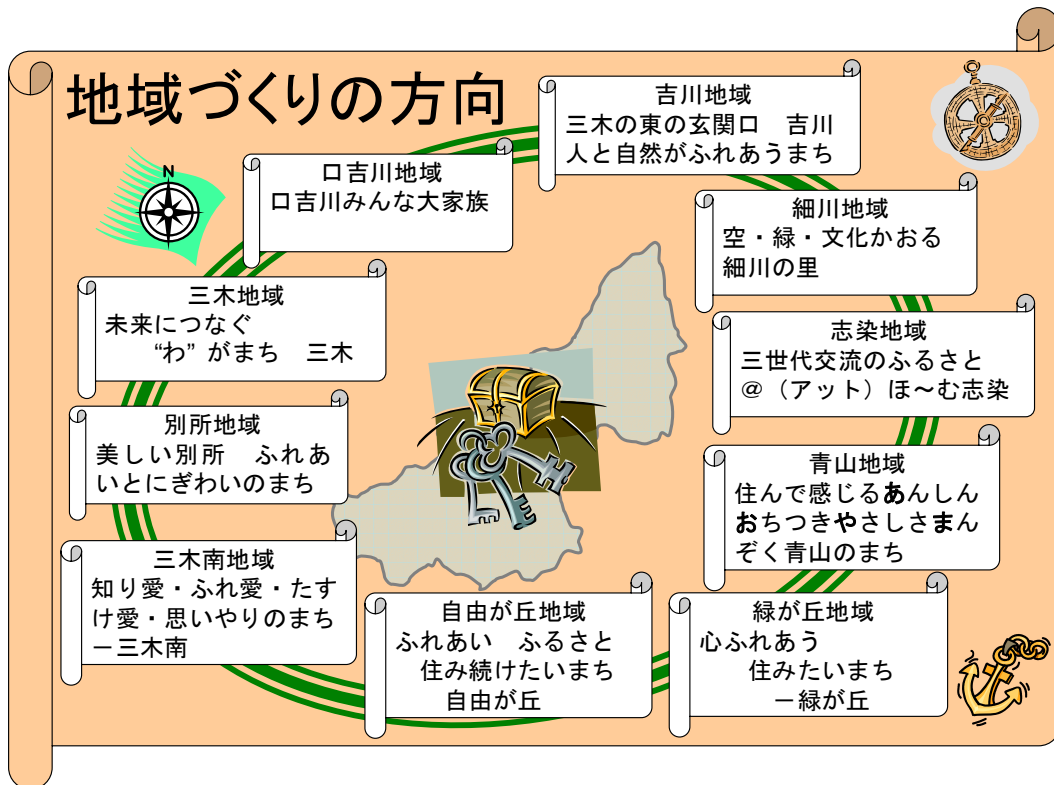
地域づくりの方向

N

吉川地域
三木の東の玄関口　吉川
人と自然がふれあうまち

口吉川地域
口吉川みんな大家族

細川地域
空・緑・文化かおる
細川の里

三木地域
未来につなぐ
“わ”がまち　三木

志染地域
三世代交流のふるさと
@（アット）ほ～む志染

別所地域
美しい別所　ふれあいとにぎわいのまち

青山地域
住んで感じるあんしん
おちつきやさしさまん
ぞく青山のまち

三木南地域
知り愛・ふれ愛・たすけ愛・思いやりのまち
ー三木南

自由が丘地域
ふれあい　ふるさと
住み続けたいまち
自由が丘

緑が丘地域
心ふれあう
住みたいまち
ー緑が丘